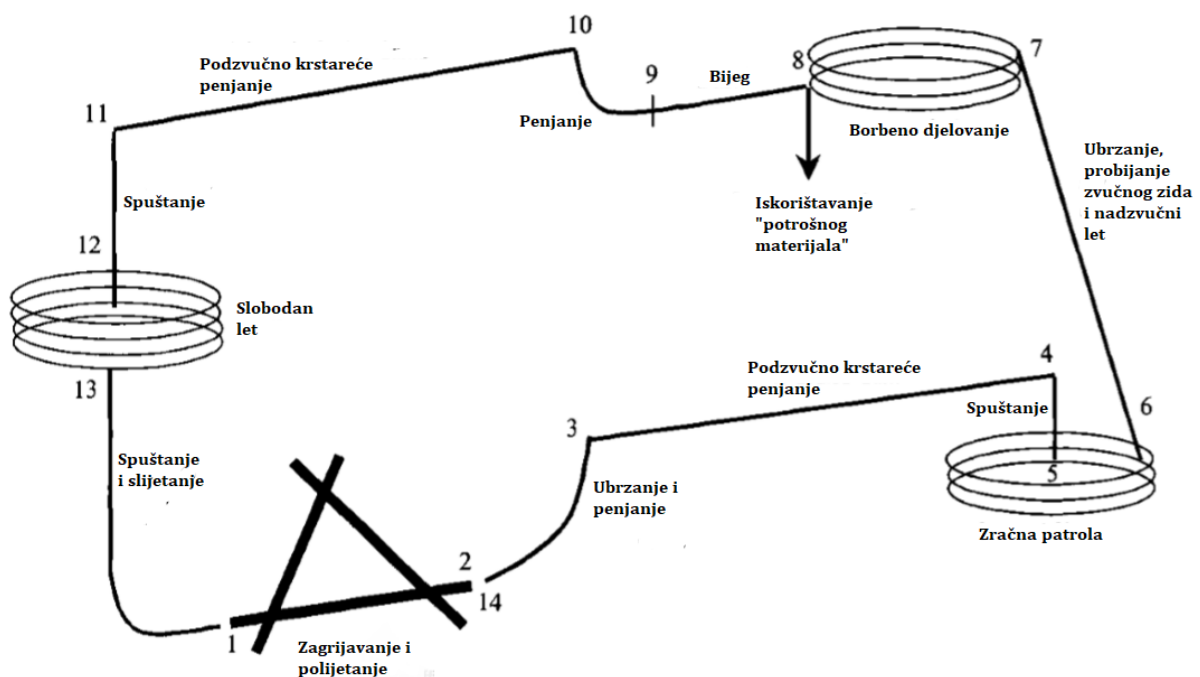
10
Podzvučno krstareće penjanje
9
Bijeg
8
7
11
Penjanje
Borbeno djelovanje
Ubrzanje, probijanje zvučnog zida i nadzvučni let
Spuštanje
Iskorištavanje "potrošnog materijala"
12
Slobodan let
13
Podzvučno krstareće penjanje
4
Spuštanje
6
3
5
Spuštanje i slijetanje
Ubrzanje i penjanje
Zračna patrola
2
14
1
Zagrijavanje i polijetanje